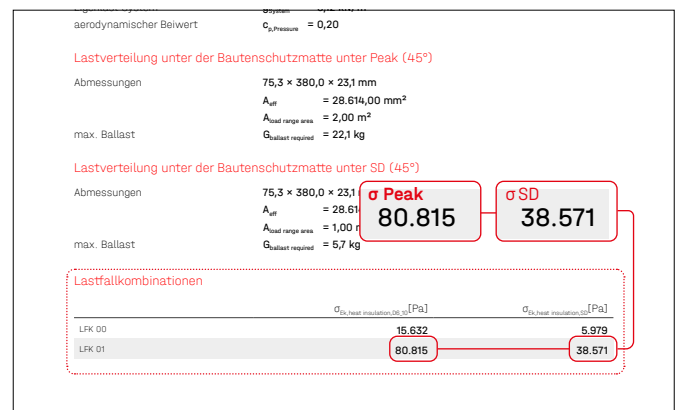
aerodynamischer Beiwert $c_{p,Pressure}$ = 0,20

Lastverteilung unter der Bautenschutzmatte unter Peak (45°)

Abmessungen 75,3 × 380,0 × 23,1 mm
$A_{eff}$ = 28.614,00 mm²
$A_{load\ range\ area}$ = 2,00 m²
max. Ballast $G_{ballast\ required}$ = 22,1 kg

Lastverteilung unter der Bautenschutzmatte unter SD (45°)

Abmessungen 75,3 × 380,0 × 23,1 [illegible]
$A_{eff}$ = 28.61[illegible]
$A_{load\ range\ area}$ = 1,00 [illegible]
max. Ballast $G_{ballast\ required}$ = 5,7 kg

σ Peak
80.815

σ SD
38.571

Lastfallkombinationen

| | $\sigma_{Ek,heat\ insulation,06,10}$[Pa] | $\sigma_{Ek,heat\ insulation,SD}$[Pa] |
|---|---|---|
| LFK 00 | 15.632 | 5.979 |
| LFK 01 | 80.815 | 38.571 |